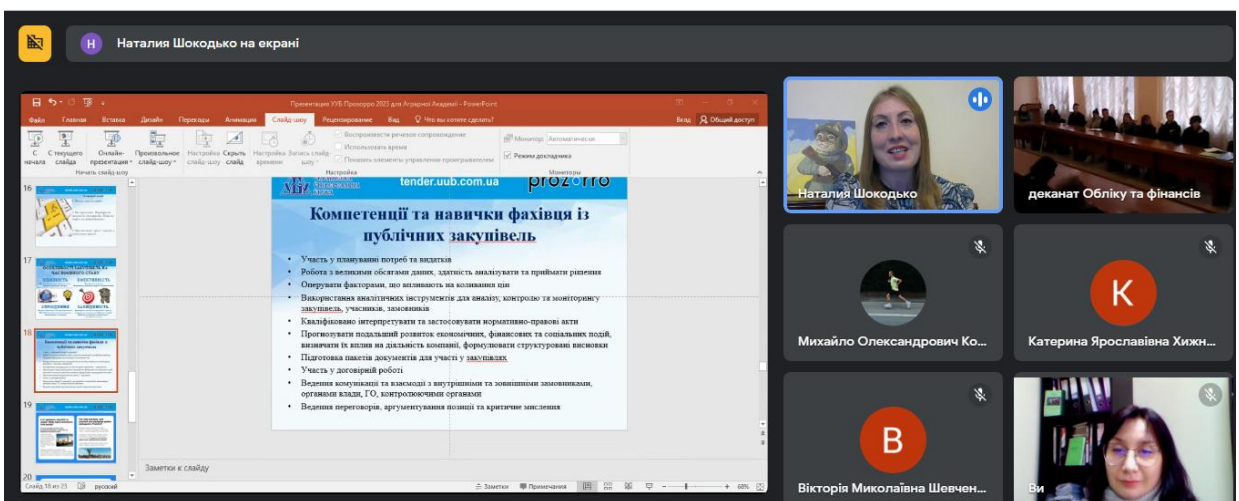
Наталия Шокодько на екрані

Презентация УУБ Прозорро 2023 для Аграрної Академії - PowerPoint

Файл Главная Вставка Дизайн Переходы Анимация Слайд-шоу Рецензирование Вид Что вы хотите сделать? Вход Общий доступ

С начала С текущего слайда Онлайн-презентация Произвольное слайд-шоу Настройка слайд-шоу Скрыть слайд Настройка времени Запись слайд-шоу Воспроизвести речевое сопровождение Использовать время Показать элементы управления проигрывателем Монитор: Автоматически Режим докладчика

Начать слайд-шоу Настройка Мониторы

16

17

18

19

20

tender.uub.com.ua prozorro

Компетенції та навички фахівця із публічних закупівель

• Участь у плануванні потреб та видатків
• Робота з великими обсягами даних, здатність аналізувати та приймати рішення
• Оперувати факторами, що впливають на коливання цін
• Використання аналітичних інструментів для аналізу, контролю та моніторингу закупівель, учасників, замовників
• Кваліфіковано інтерпретувати та застосовувати нормативно-правові акти
• Прогнозувати подальший розвиток економічних, фінансових та соціальних подій, визначати їх вплив на діяльність компанії, формулювати структуровані висновки
• Підготовка пакетів документів для участі у закупівлях
• Участь у договірній роботі
• Ведення комунікації та взаємодії з внутрішніми та зовнішніми замовниками, органами влади, ГО, контролюючими органами
• Ведення переговорів, аргументування позиції та критичне мислення

Заметки к слайду

Слайд 18 из 23 русский Заметки Примечания 68%

Наталия Шокодько

деканат Обліку та фінансів

Михайло Олександрович Ко...

K

Катерина Ярославівна Хижн...

B

Вікторія Миколаївна Шевчен...

Ви